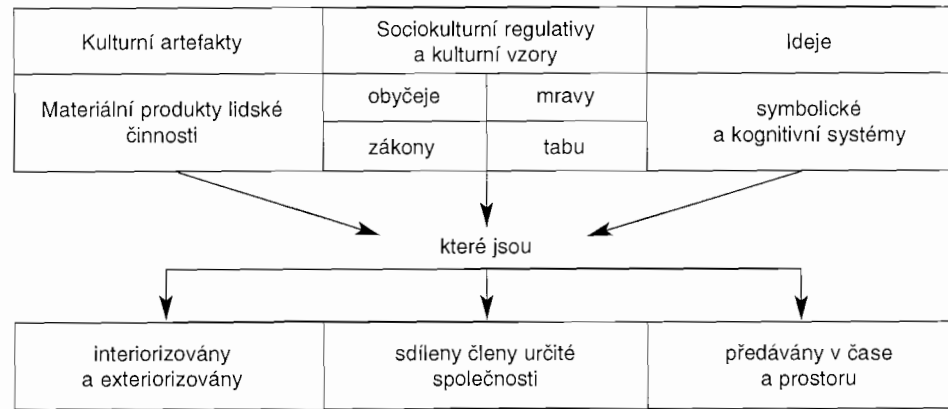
| Kulturní artefakty | Sociokulturní regulativy a kulturní vzory | | Ideje |
|---|---|---|---|
| Materiální produkty lidské činnosti | obyčeje | mravy | symbolické a kognitivní systémy |
| | zákony | tabu | |

které jsou

| interiorizovány a exteriorizovány | sdíleny členy určité společnosti | předávány v čase a prostoru |
|---|---|---|